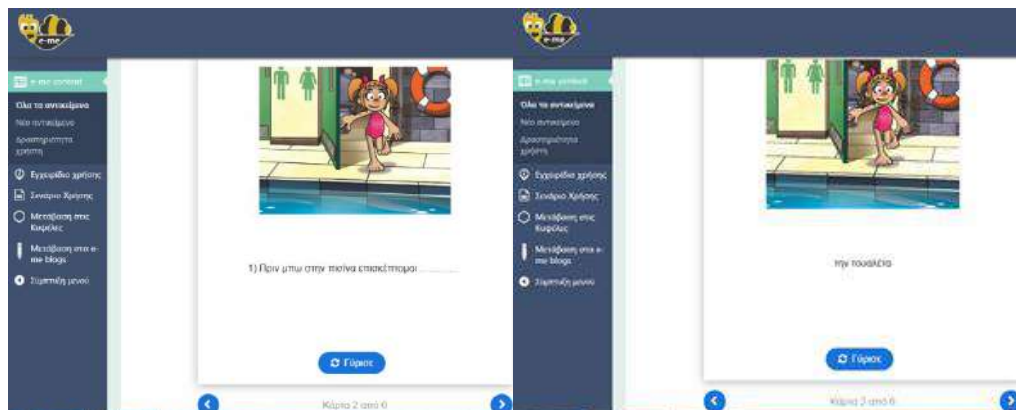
e-me

e-me content

Όλα τα αντικείμενα

Νέο αντικείμενο

Δραστηριότητα χρήστη

Εγχειρίδιο χρήσης

Σενάριο Χρήσης

Μετάβαση στις Κυψέλες

Μετάβαση στα e-me blogs

Σύμπτυξη μενού

1) Πριν μπω στην πισίνα επισκέπτομαι ..........

Γύρισε

Κάρτα 2 από 6

e-me

e-me content

Όλα τα αντικείμενα

Νέο αντικείμενο

Δραστηριότητα χρήστη

Εγχειρίδιο χρήσης

Σενάριο Χρήσης

Μετάβαση στις Κυψέλες

Μετάβαση στα e-me blogs

Σύμπτυξη μενού

την τουαλέτα

Γύρισε

Κάρτα 2 από 6